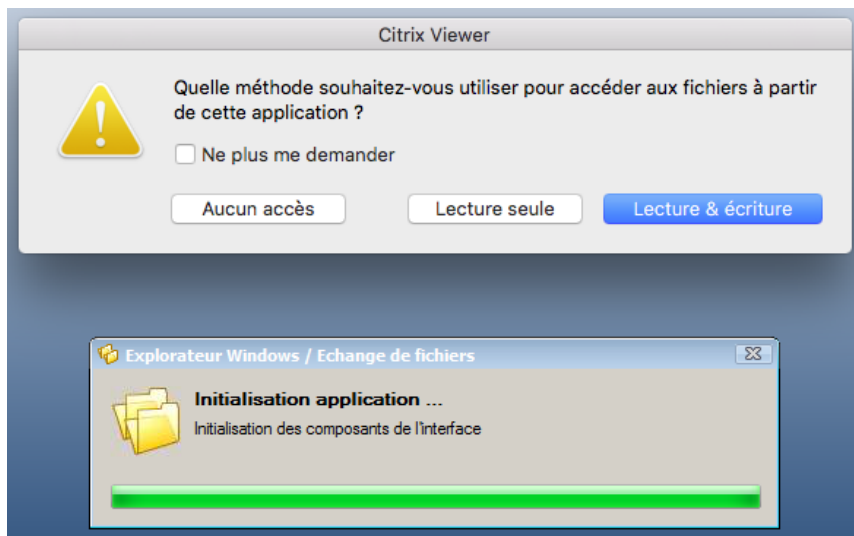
Citrix Viewer

Quelle méthode souhaitez-vous utiliser pour accéder aux fichiers à partir de cette application ?

Ne plus me demander

Aucun accès

Lecture seule

Lecture & écriture

Explorateur Windows / Echange de fichiers

Initialisation application ...

Initialisation des composants de l'interface